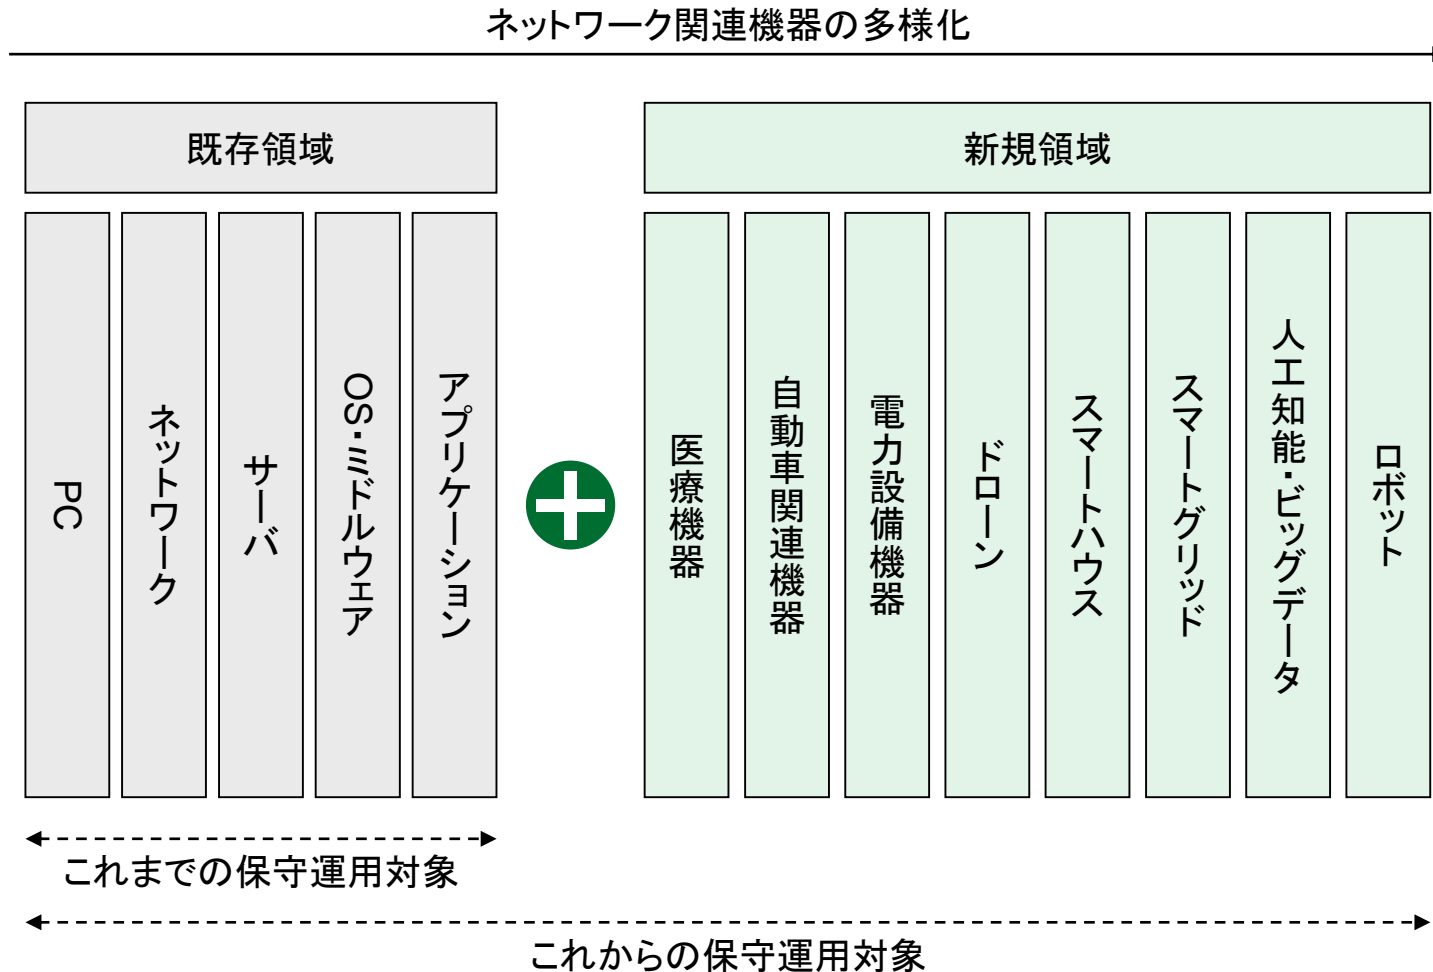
ネットワーク関連機器の多様化

既存領域

PC

ネットワーク

サーバ

OS・ミドルウェア

アプリケーション

新規領域

医療機器

自動車関連機器

電力設備機器

ドローン

スマートハウス

スマートグリッド

人工知能・ビッグデータ

ロボット

これまでの保守運用対象

これからの保守運用対象